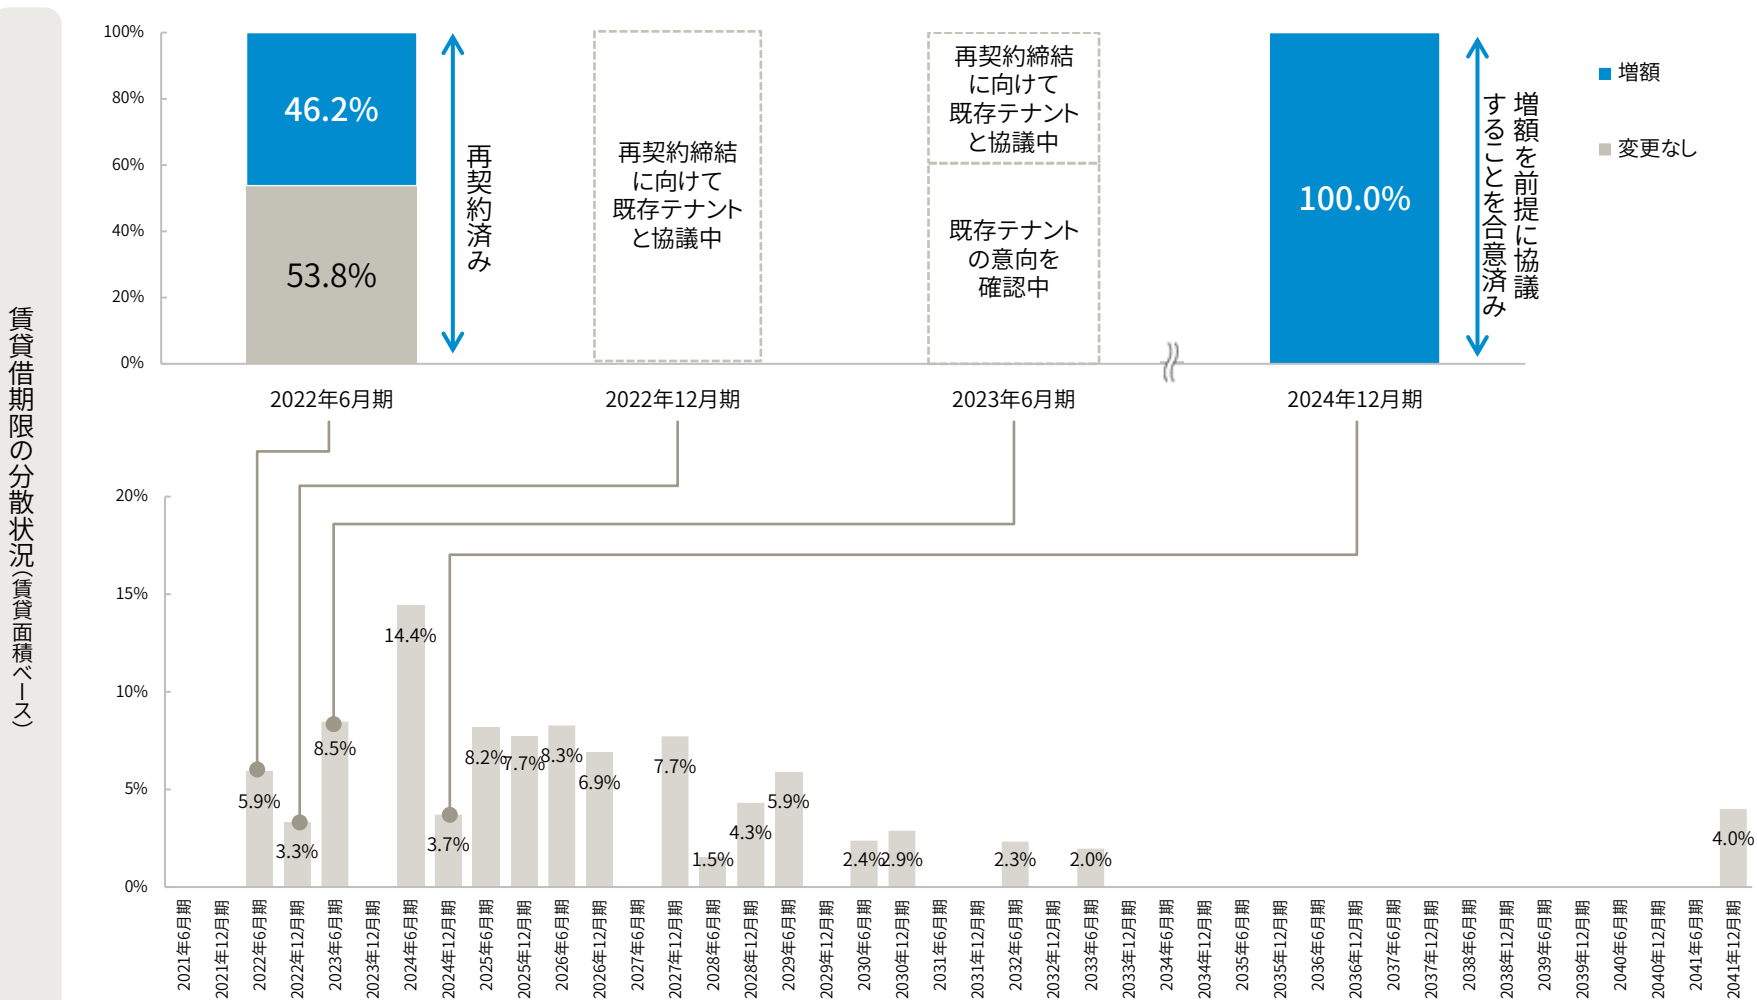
賃貸借期限の分散状況(賃貸面積ベース)

100%
80%
60%
40%
20%
0%

46.2%
53.8%
再契約済み

再契約締結に向けて既存テナントと協議中

再契約締結に向けて既存テナントと協議中
既存テナントの意向を確認中

100.0%
増額を前提に協議することを合意済み

■ 増額
■ 変更なし

2022年6月期
2022年12月期
2023年6月期
2024年12月期

20%
15%
10%
5%
0%

5.9%
3.3%
8.5%
14.4%
3.7%
8.2%
7.7%
8.3%
6.9%
7.7%
1.5%
4.3%
5.9%
2.4%
2.9%
2.3%
2.0%
4.0%

2021年6月期
2021年12月期
2022年6月期
2022年12月期
2023年6月期
2023年12月期
2024年6月期
2024年12月期
2025年6月期
2025年12月期
2026年6月期
2026年12月期
2027年6月期
2027年12月期
2028年6月期
2028年12月期
2029年6月期
2029年12月期
2030年6月期
2030年12月期
2031年6月期
2031年12月期
2032年6月期
2032年12月期
2033年6月期
2033年12月期
2034年6月期
2034年12月期
2035年6月期
2035年12月期
2036年6月期
2036年12月期
2037年6月期
2037年12月期
2038年6月期
2038年12月期
2039年6月期
2039年12月期
2040年6月期
2040年12月期
2041年6月期
2041年12月期